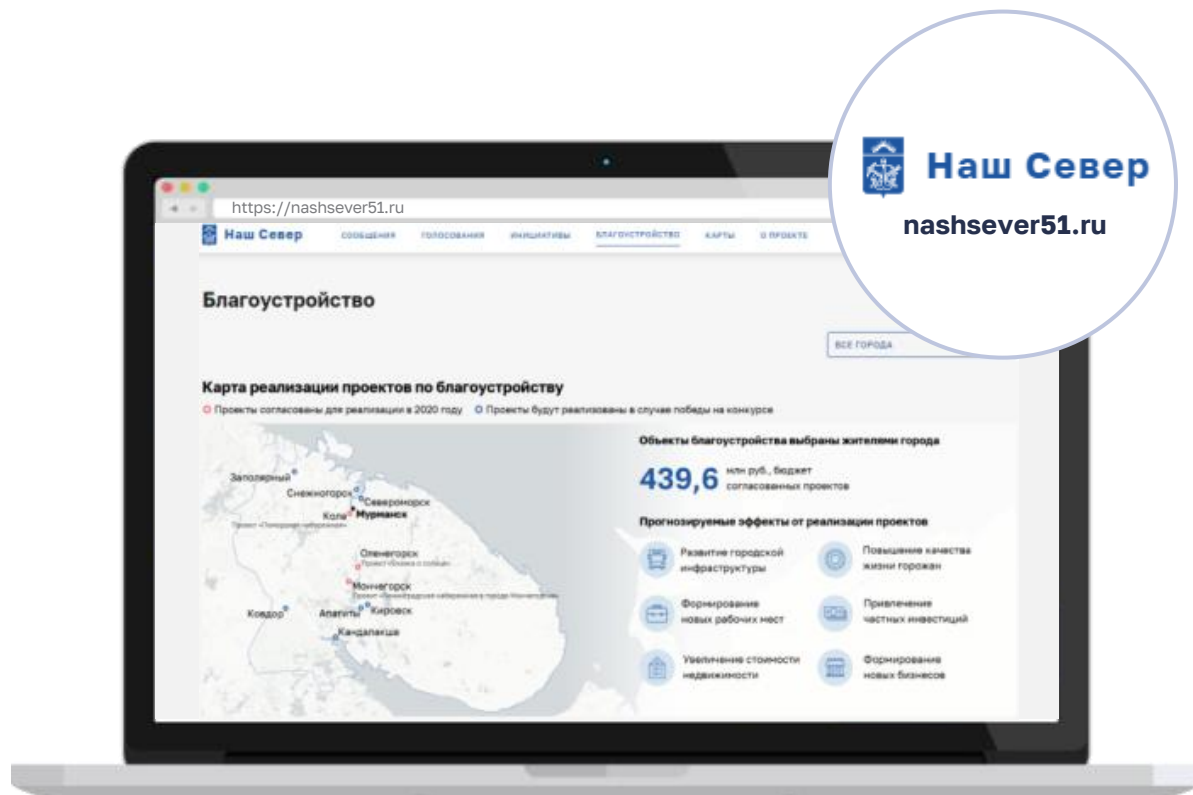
Наш Север
nashsever51.ru

https://nashsever51.ru

Наш Север СООБЩЕНИЯ ГОЛОСОВАНИЯ ИНИЦИАТИВЫ БЛАГОУСТРОЙСТВО КАРТЫ О ПРОЕКТЕ

Благоустройство

ВСЕ ГОРОДА

Карта реализации проектов по благоустройству

Проекты согласованы для реализации в 2020 году Проекты будут реализованы в случае победы на конкурсе

Заполярный
Снежногорск
Североморск
Кола
Мурманск
Проект «Городская набережная»
Оленегорск
Проект «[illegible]»
Мончегорск
Проект «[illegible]»
Ковдор
Апатиты
Кировск
Кандалакша

Объекты благоустройства выбраны жителями города

439,6 млн руб., бюджет согласованных проектов

Прогнозируемые эффекты от реализации проектов

Развитие городской инфраструктуры
Повышение качества жизни горожан
Формирование новых рабочих мест
Привлечение частных инвестиций
Увеличение стоимости недвижимости
Формирование новых бизнесов